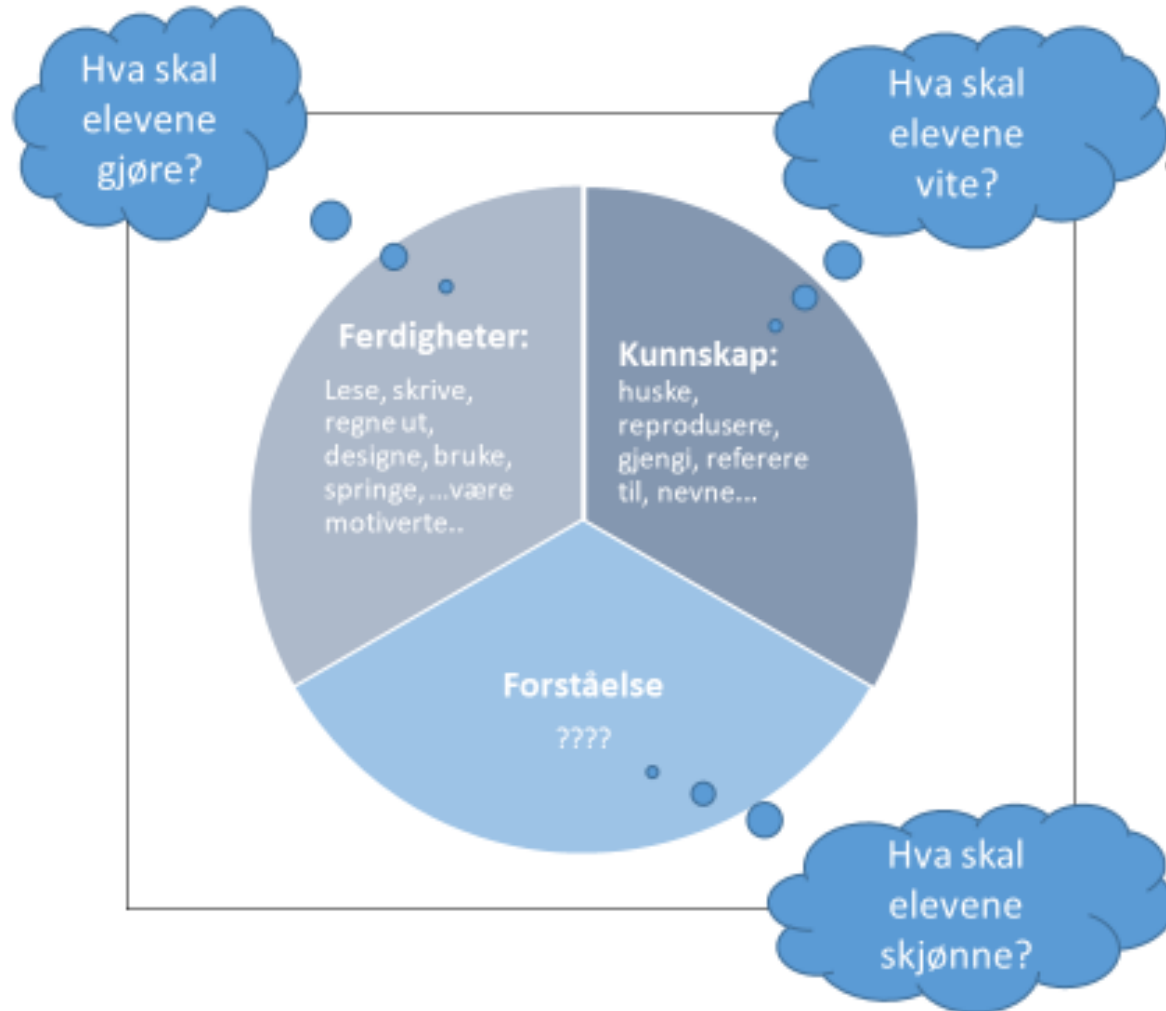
Hva skal elevene gjøre?

Hva skal elevene vite?

Ferdigheter:

Lese, skrive, regne ut, designe, bruke, springe, …være motiverte..

Kunnskap:
huske, reprodusere, gjengi, referere til, nevne…

Forståelse

????

Hva skal elevene skjønne?